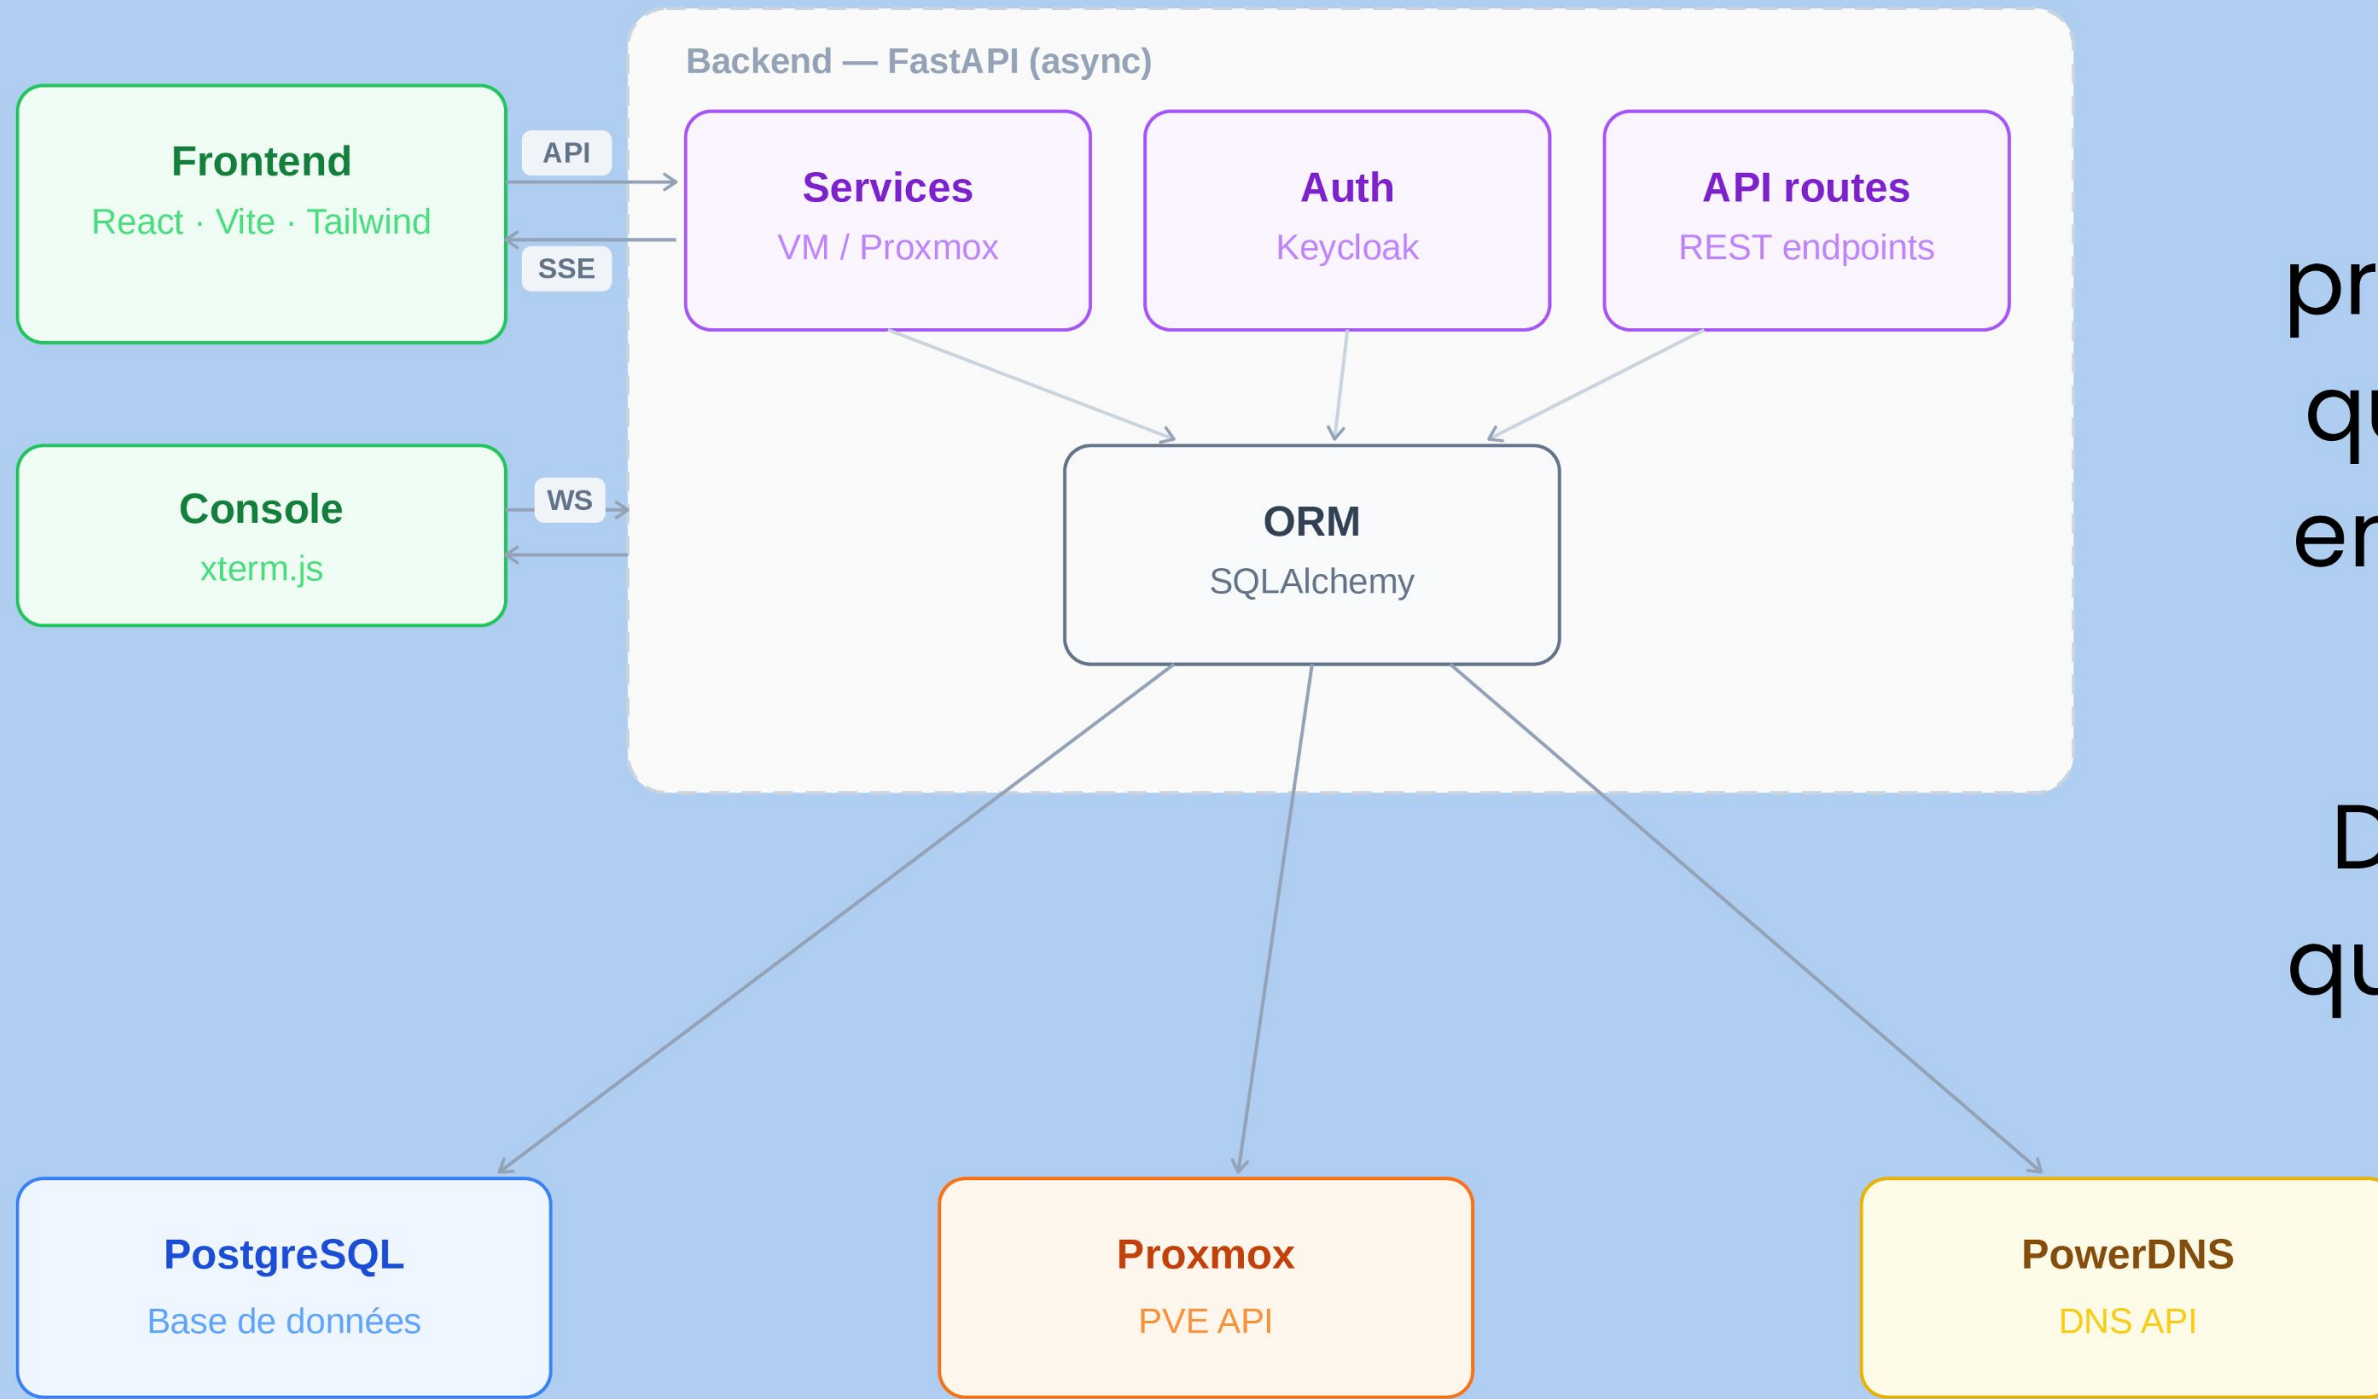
Backend — FastAPI (async)

Frontend
React · Vite · Tailwind

API

SSE

Services
VM / Proxmox

Auth
Keycloak

API routes
REST endpoints

pr
q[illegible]
er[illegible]

Console
xterm.js

WS

ORM
SQLAlchemy

D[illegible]
q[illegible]

PostgreSQL
Base de données

Proxmox
PVE API

PowerDNS
DNS API